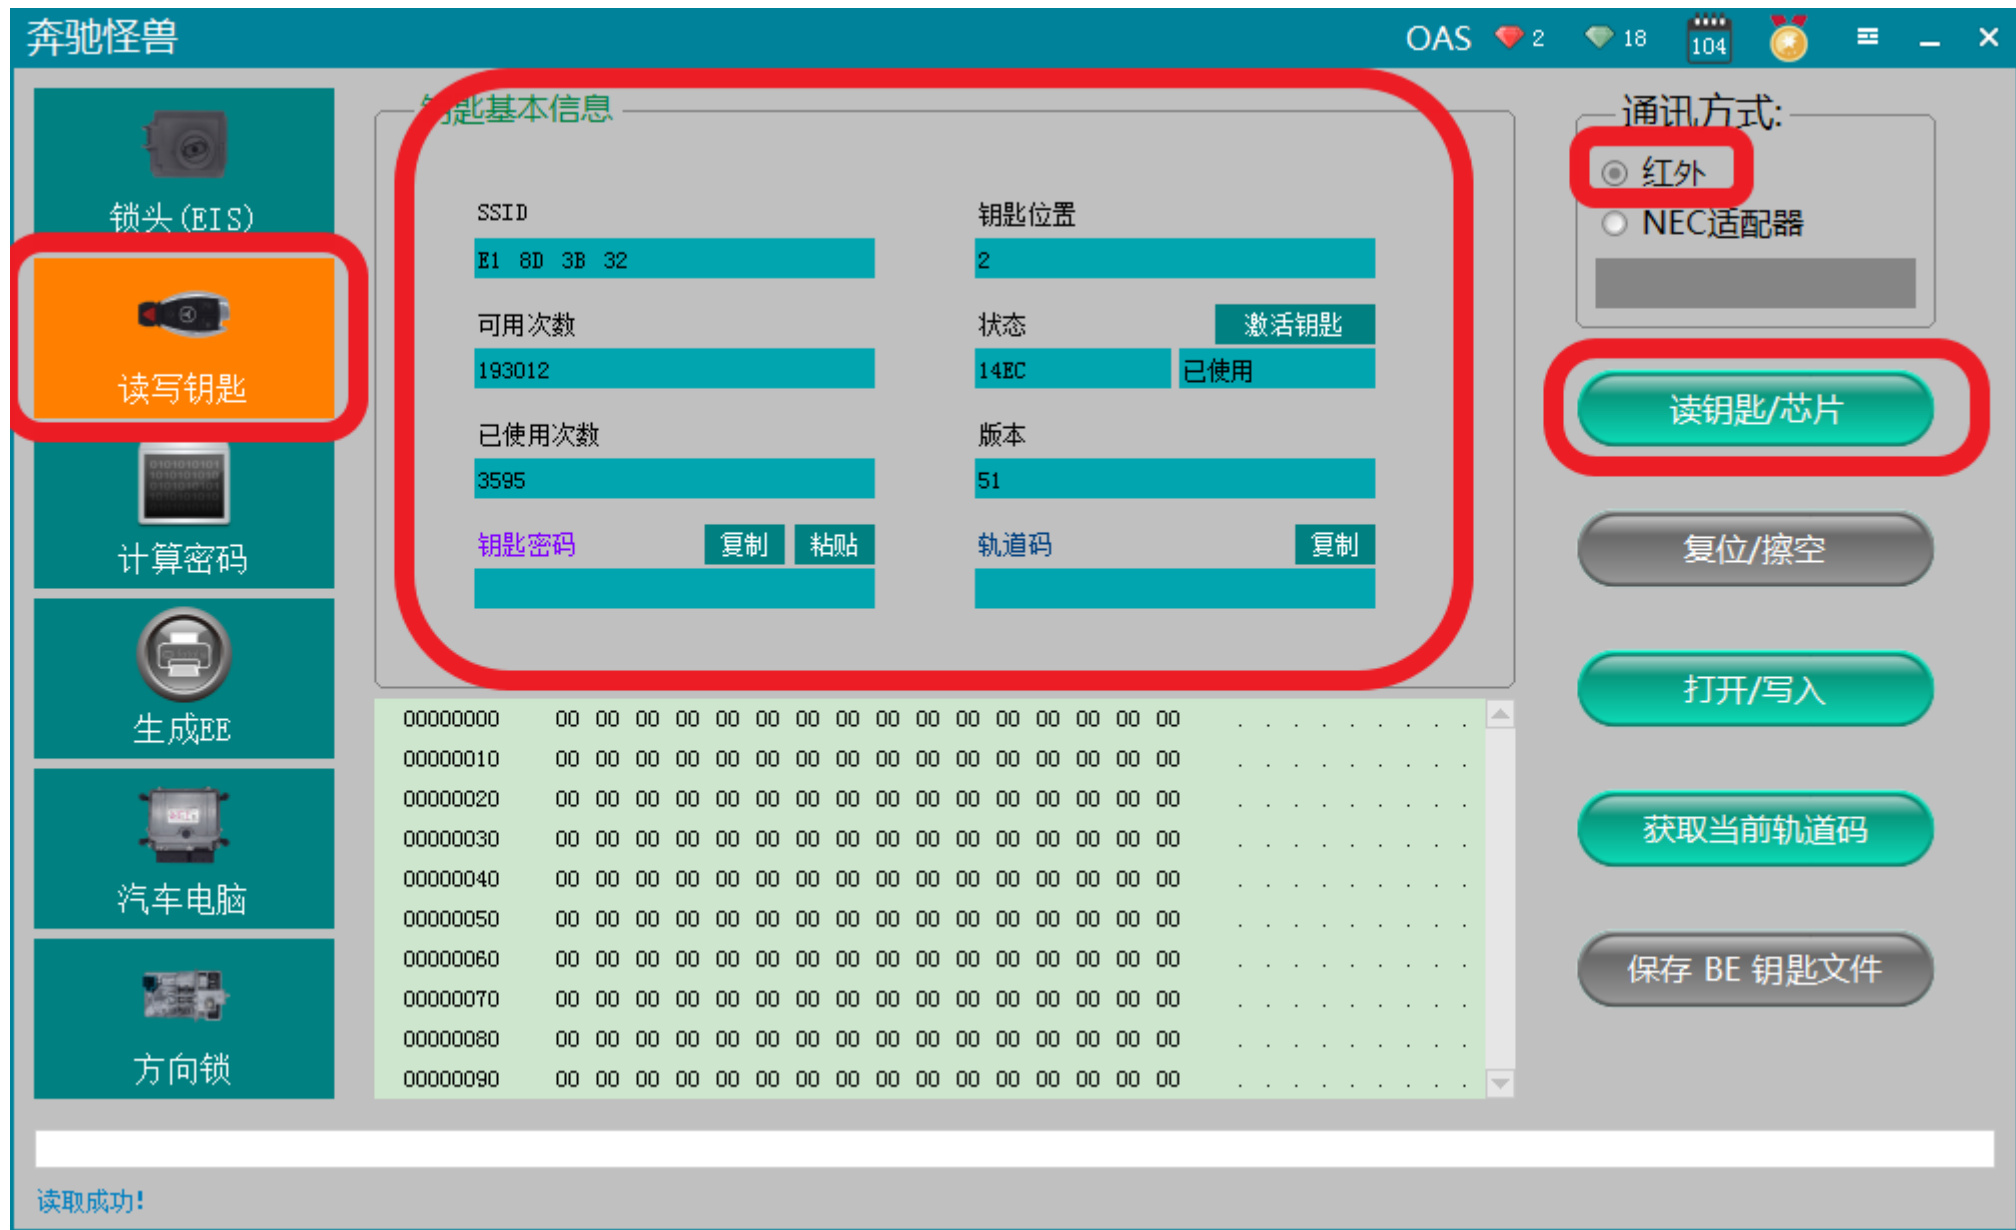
奔驰怪兽

OAS 2 18 104

锁头(EIS)

读写钥匙

计算密码

生成EE

汽车电脑

方向锁

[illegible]匙基本信息

SSID
E1 8D 3B 32

钥匙位置
2

可用次数
193012

状态
激活钥匙
14EC
已使用

已使用次数
3595

版本
51

钥匙密码
复制
粘贴

轨道码
复制

通讯方式:
红外
NEC适配器

读钥匙/芯片

复位/擦空

打开/写入

获取当前轨道码

保存 BE 钥匙文件

| | | |
|---|---|---|
| 00000000 | 00 00 00 00 00 00 00 00 00 00 00 00 00 00 00 00 | . . . . . . . . . . . . . . . . |
| 00000010 | 00 00 00 00 00 00 00 00 00 00 00 00 00 00 00 00 | . . . . . . . . . . . . . . . . |
| 00000020 | 00 00 00 00 00 00 00 00 00 00 00 00 00 00 00 00 | . . . . . . . . . . . . . . . . |
| 00000030 | 00 00 00 00 00 00 00 00 00 00 00 00 00 00 00 00 | . . . . . . . . . . . . . . . . |
| 00000040 | 00 00 00 00 00 00 00 00 00 00 00 00 00 00 00 00 | . . . . . . . . . . . . . . . . |
| 00000050 | 00 00 00 00 00 00 00 00 00 00 00 00 00 00 00 00 | . . . . . . . . . . . . . . . . |
| 00000060 | 00 00 00 00 00 00 00 00 00 00 00 00 00 00 00 00 | . . . . . . . . . . . . . . . . |
| 00000070 | 00 00 00 00 00 00 00 00 00 00 00 00 00 00 00 00 | . . . . . . . . . . . . . . . . |
| 00000080 | 00 00 00 00 00 00 00 00 00 00 00 00 00 00 00 00 | . . . . . . . . . . . . . . . . |
| 00000090 | 00 00 00 00 00 00 00 00 00 00 00 00 00 00 00 00 | . . . . . . . . . . . . . . . . |

读取成功!